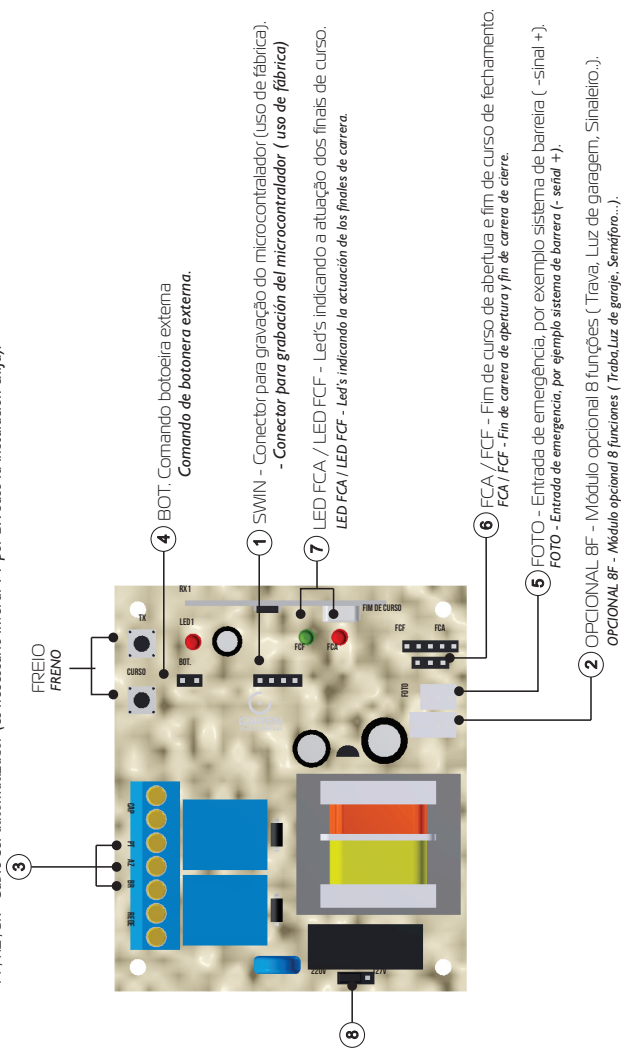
FREIO
FRENO

4 BOT. Comando botoeira externa
Comando de botonera externa.

1 SWIN - Conector para gravação do microcontrolador (uso de fábrica).
- Conector para grabación del microcontrolador ( uso de fábrica)

7 LED FCA / LED FCF - Led's indicando a atuação dos finais de curso.
LED FCA / LED FCF - Led's indicando la actuación de los finales de carrera.

6 FCA / FCF - Fim de curso de abertura e fim de curso de fechamento.
FCA / FCF - Fin de carrera de apertura y fin de carrera de cierre.

5 FOTO - Entrada de emergência, por exemplo sistema de barreira ( -sinal +).
FOTO - Entrada de emergencia, por ejemplo sistema de barrera (- señal +).

2 OPCIONAL 8F - Módulo opcional 8 funções ( Trava, Luz de garagem, Sinaleiro..).
OPCIONAL 8F - Módulo opcional 8 funciones ( Traba,Luz de garaje, Semáforo...).

3

8

RX 1
TX
LED1
CURSO
BOT.
FCF
FCA
FIM DE CURSO
FCF
FCA
FOTO
MO
F1
A2
BR
REDE
220V
127V